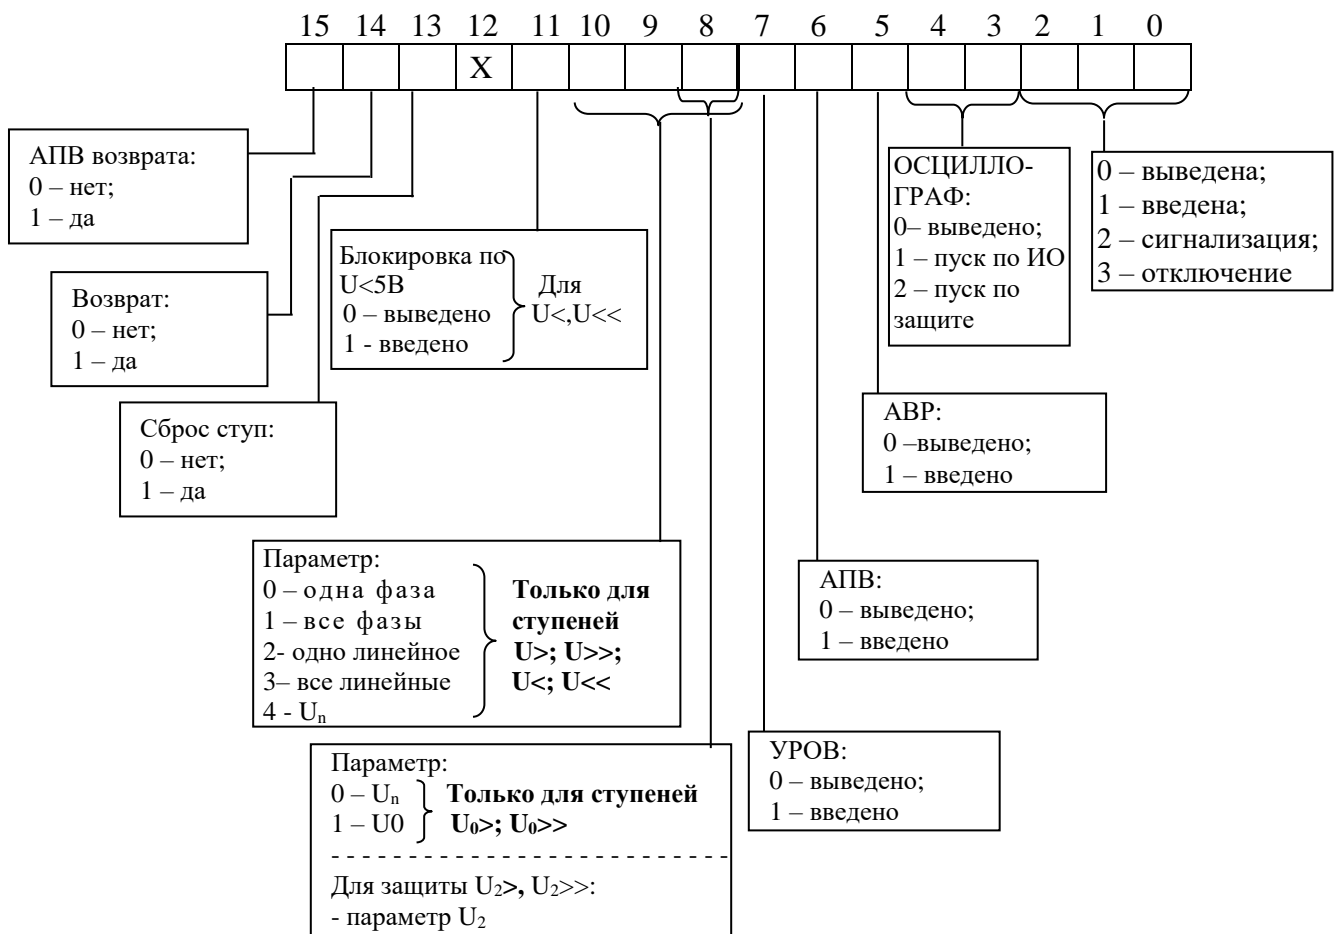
15 14 13 12 11 10 9 8 7 6 5 4 3 2 1 0

X

АПВ возврата:
0 – нет;
1 – да

Возврат:
0 – нет;
1 – да

Сброс ступ:
0 – нет;
1 – да

Блокировка по U<5В
0 – выведено
1 - введено
Для U<,U<<

Параметр:
0 – одна фаза
1 – все фазы
2- одно линейное
3– все линейные
4 - $U_n$
**Только для ступеней U>; U>>; U<; U<<**

Параметр:
0 – $U_n$
1 – U0
**Только для ступеней $U_0$>; $U_0$>>**

Для защиты $U_2$>, $U_2$>>:
- параметр $U_2$

ОСЦИЛЛО-ГРАФ:
0– выведено;
1 – пуск по ИО
2 – пуск по защите

0 – выведена;
1 – введена;
2 – сигнализация;
3 – отключение

АВР:
0 –выведено;
1 – введено

АПВ:
0 – выведено;
1 – введено

УРОВ:
0 – выведено;
1 – введено